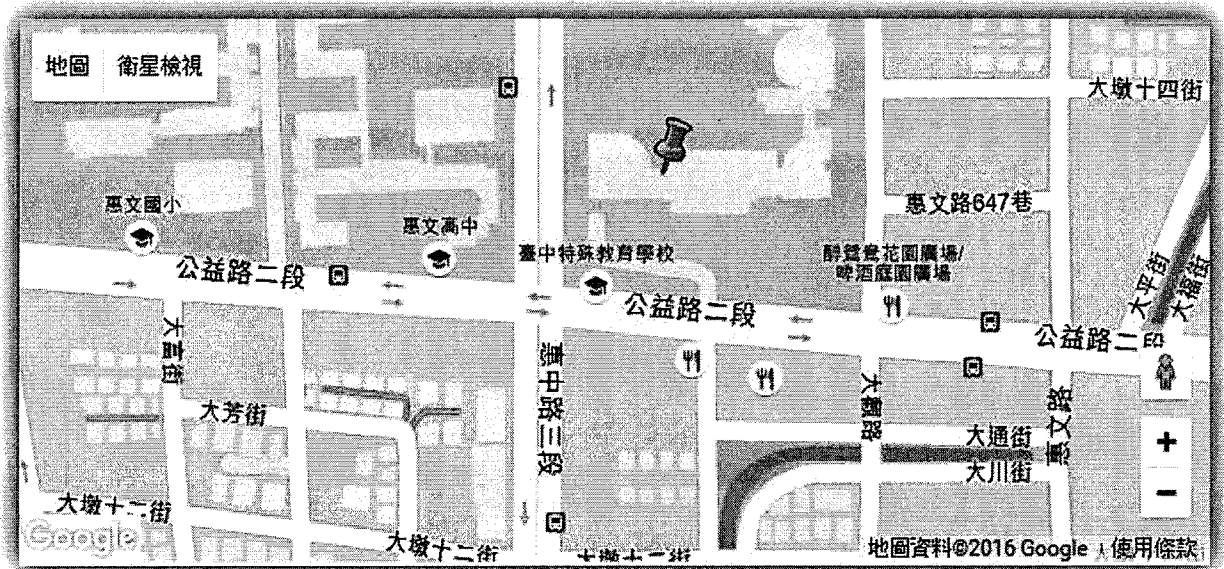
地圖 衛星檢視

大墩十四街

惠文路647巷

惠文國小

惠文高中

臺中特殊教育學校

靜鶯花園廣場/
啤酒庭園廣場

公益路二段

公益路二段

公益路二段

大平街

大福街

大富街

大芳街

惠中路三段

大觀路

大通街

大川街

惠文路

大墩十二街

大墩十二街

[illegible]

Google

地圖資料©2016 Google 使用條款

+

−